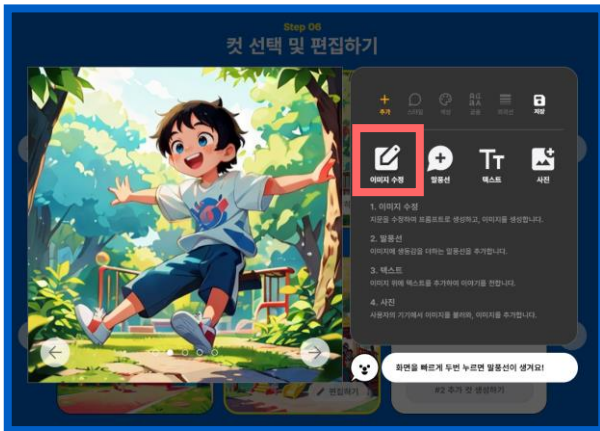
Step 06

컷 선택 및 편집하기

추가 스타일 색상 글꼴 프레임 저장

이미지 수정

말풍선

텍스트

사진

1. 이미지 수정

지문을 수정하여 프롬프트로 생성하고, 이미지를 생성합니다.

2. 말풍선

이미지에 생동감을 더하는 말풍선을 추가합니다.

3. 텍스트

이미지 위에 텍스트를 추가하여 이야기를 전합니다.

4. 사진

사용자의 기기에서 이미지를 불러와, 이미지를 추가합니다.

화면을 빠르게 두번 누르면 말풍선이 생겨요!

편집하기

#2 추가 컷 생성하기